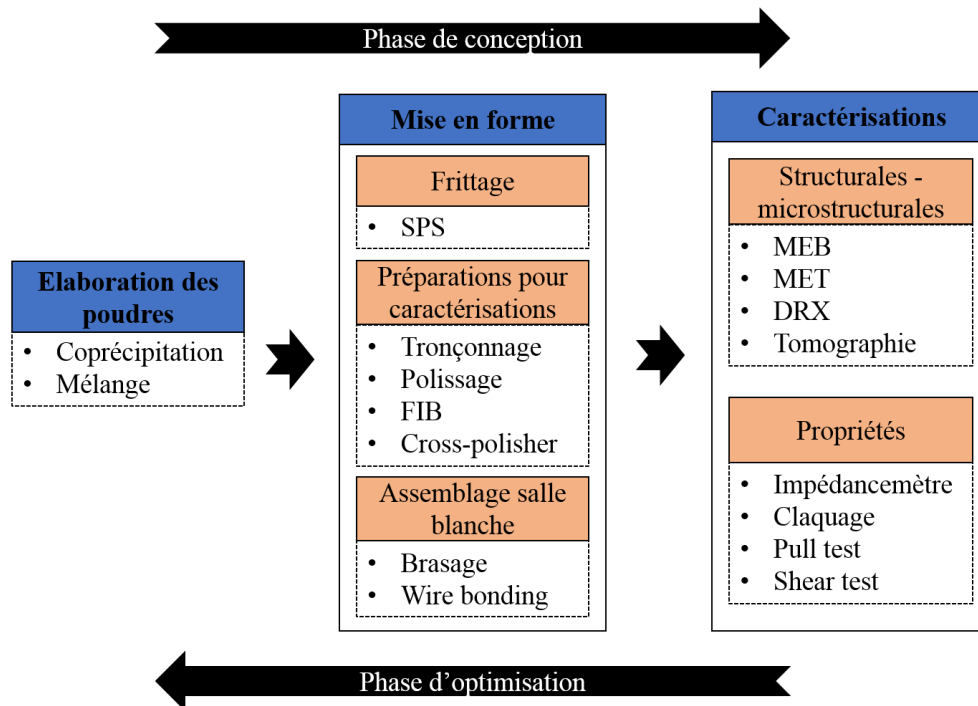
Phase de conception

Elaboration des poudres
- Coprécipitation
- Mélange

Mise en forme

Frittage
- SPS

Préparations pour caractérisations
- Tronçonnage
- Polissage
- FIB
- Cross-polisher

Assemblage salle blanche
- Brasage
- Wire bonding

Caractérisations

Structurales - microstructurales
- MEB
- MET
- DRX
- Tomographie

Propriétés
- Impédancemètre
- Claquage
- Pull test
- Shear test

Phase d'optimisation